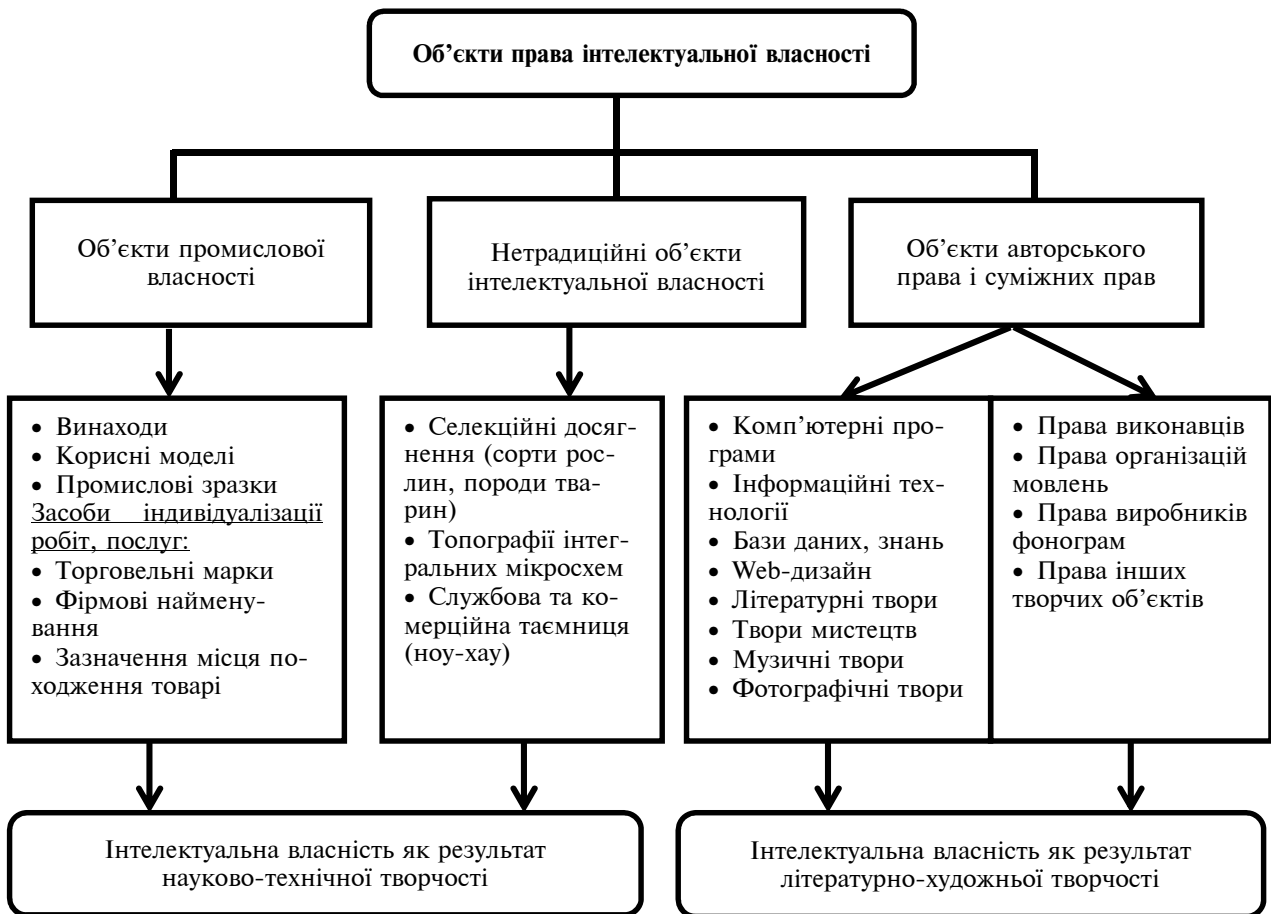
Об'єкти права інтелектуальної власності

Об'єкти промислової власності

Нетрадиційні об'єкти інтелектуальної власності

Об'єкти авторського права і суміжних прав

• Винаходи
• Корисні моделі
• Промислові зразки
Засоби індивідуалізації робіт, послуг:
• Торговельні марки
• Фірмові найменування
• Зазначення місця походження товарі

• Селекційні досягнення (сорти рослин, породи тварин)
• Топографії інтегральних мікросхем
• Службова та комерційна таємниця (ноу-хау)

• Комп'ютерні програми
• Інформаційні технології
• Бази даних, знань
• Web-дизайн
• Літературні твори
• Твори мистецтв
• Музичні твори
• Фотографічні твори

• Права виконавців
• Права організацій мовлень
• Права виробників фонограм
• Права інших творчих об'єктів

Інтелектуальна власність як результат науково-технічної творчості

Інтелектуальна власність як результат літературно-художньої творчості